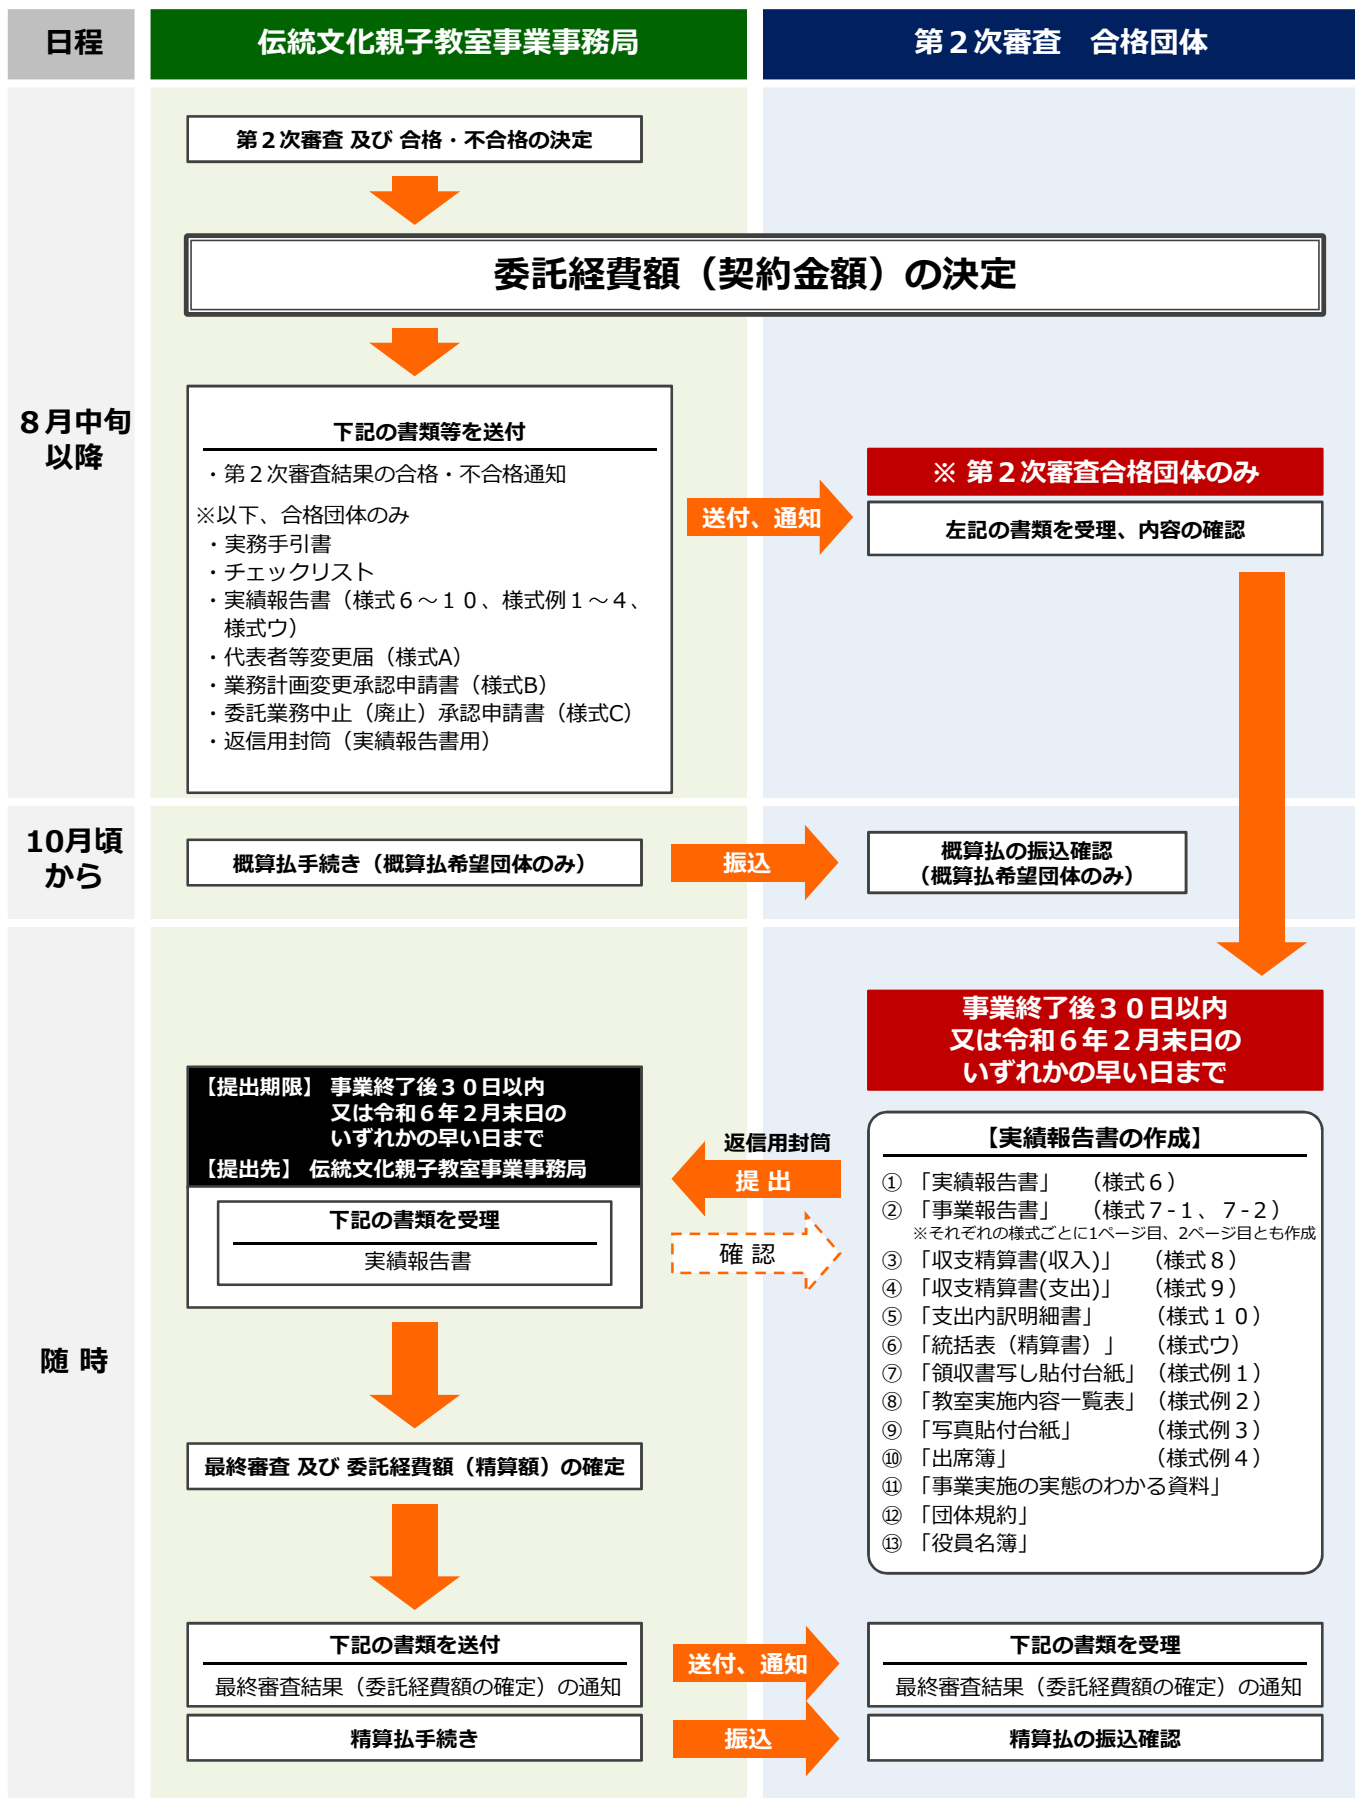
日程

伝統文化親子教室事業事務局

第２次審査　合格団体

8月中旬以降

第２次審査 及び 合格・不合格の決定

委託経費額（契約金額）の決定

下記の書類等を送付

・第２次審査結果の合格・不合格通知

※以下、合格団体のみ
・実務手引書
・チェックリスト
・実績報告書（様式６～１０、様式例１～４、様式ウ）
・代表者等変更届（様式A）
・業務計画変更承認申請書（様式B）
・委託業務中止（廃止）承認申請書（様式C）
・返信用封筒（実績報告書用）

送付、通知

※ 第２次審査合格団体のみ

左記の書類を受理、内容の確認

10月頃から

概算払手続き（概算払希望団体のみ）

振込

概算払の振込確認（概算払希望団体のみ）

随 時

事業終了後３０日以内又は令和６年２月末日のいずれかの早い日まで

【提出期限】 事業終了後３０日以内又は令和６年２月末日のいずれかの早い日まで
【提出先】 伝統文化親子教室事業事務局

下記の書類を受理

実績報告書

返信用封筒

提 出

確 認

【実績報告書の作成】

① 「実績報告書」　（様式６）
② 「事業報告書」　（様式７-１、７-２）
※それぞれの様式ごとに1ページ目、2ページ目とも作成
③ 「収支精算書(収入)」　（様式８）
④ 「収支精算書(支出)」　（様式９）
⑤ 「支出内訳明細書」　（様式１０）
⑥ 「統括表（精算書）」　（様式ウ）
⑦ 「領収書写し貼付台紙」　（様式例１）
⑧ 「教室実施内容一覧表」　（様式例２）
⑨ 「写真貼付台紙」　（様式例３）
⑩ 「出席簿」　（様式例４）
⑪ 「事業実施の実態のわかる資料」
⑫ 「団体規約」
⑬ 「役員名簿」

最終審査 及び 委託経費額（精算額）の確定

下記の書類を送付

最終審査結果（委託経費額の確定）の通知

送付、通知

下記の書類を受理

最終審査結果（委託経費額の確定）の通知

精算払手続き

振込

精算払の振込確認